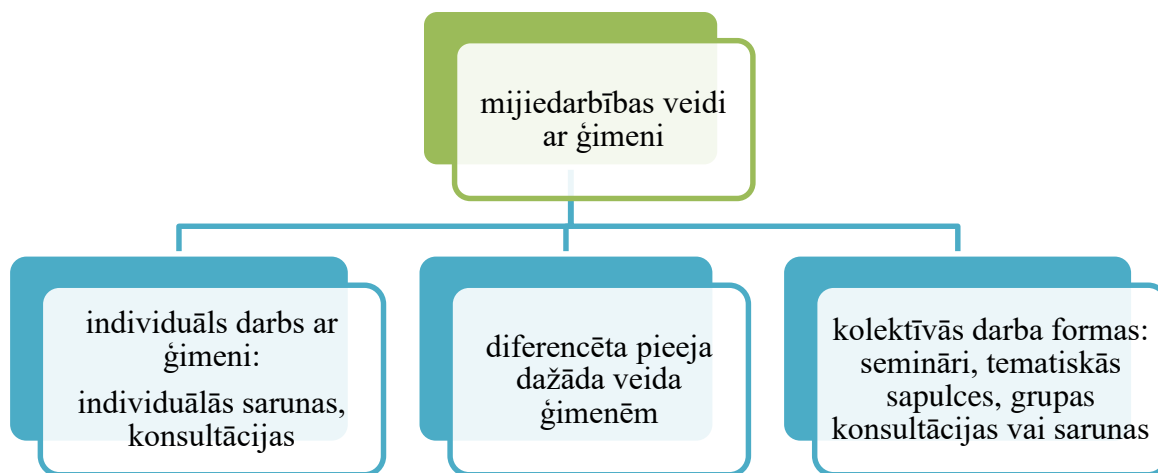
mijiedarbības veidi ar ģimeni

individuāls darbs ar ģimeni:

individuālās sarunas, konsultācijas

diferencēta pieeja dažāda veida ģimenēm

kolektīvās darba formas: semināri, tematiskās sapulces, grupas konsultācijas vai sarunas